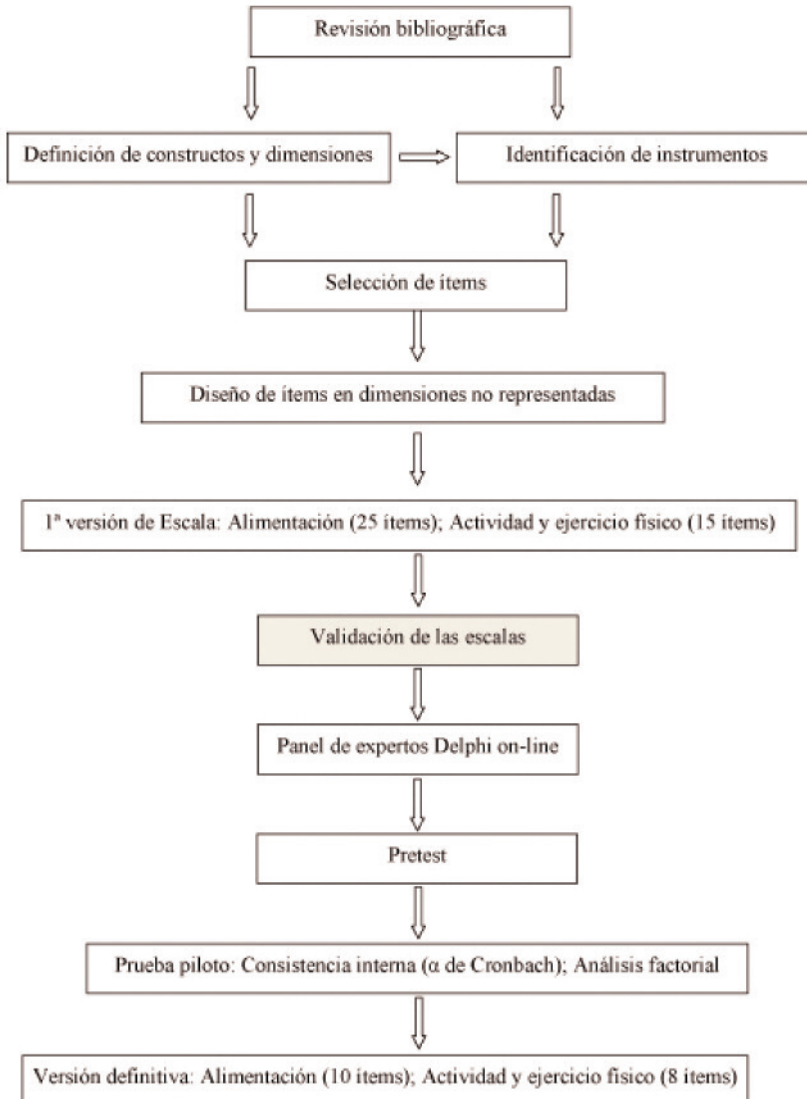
Revisión bibliográfica

Definición de constructos y dimensiones

Identificación de instrumentos

Selección de ítems

Diseño de ítems en dimensiones no representadas

1ª versión de Escala: Alimentación (25 ítems); Actividad y ejercicio físico (15 ítems)

Validación de las escalas

Panel de expertos Delphi on-line

Pretest

Prueba piloto: Consistencia interna (α de Cronbach); Análisis factorial

Versión definitiva: Alimentación (10 ítems); Actividad y ejercicio físico (8 ítems)